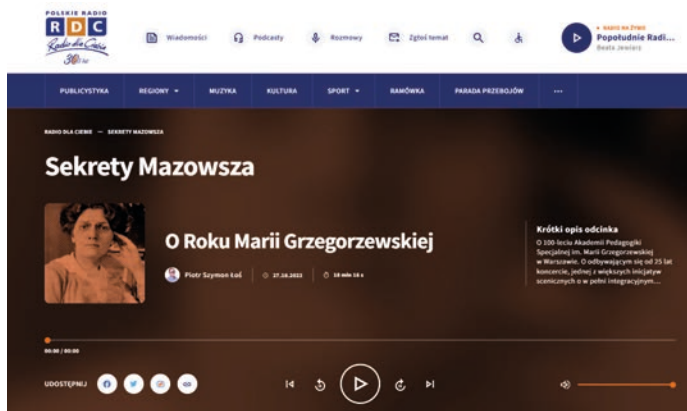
POLSKIE RADIO
RDC
Radio dla Ciebie
30 lat

Wiadomości Podcasty Rozmowy Zgłoś temat

RADIO NA ŻYWO
Popołudnie Radi...
Beata Jewiarz

PUBLICYSTYKA REGIONY MUZYKA KULTURA SPORT RAMÓWKA PARADA PRZEBOJÓW ...

RADIO DLA CIEBIE — SEKRETY MAZOWSZA

Sekrety Mazowsza

O Roku Marii Grzegorzewskiej

Piotr Szymon Łoś 27.10.2022 18 min 16 s

Krótki opis odcinka
O 100-leciu Akademii Pedagogiki Specjalnej im. Marii Grzegorzewskiej w Warszawie. O odbywającym się od 25 lat koncercie, jednej z większych inicjatyw scenicznych o w pełni integracyjnym....

00:00 / 00:00

UDOSTĘPNIJ